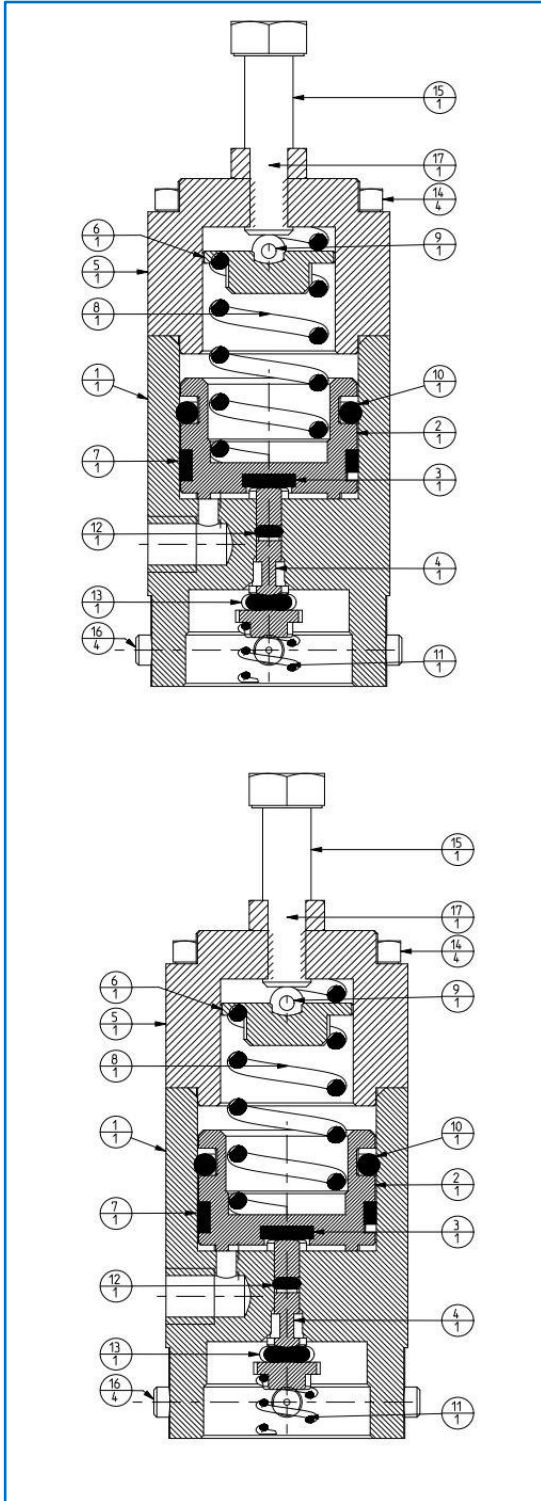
$\frac{15}{1}$
$\frac{17}{1}$
$\frac{14}{4}$
$\frac{6}{1}$
$\frac{9}{1}$
$\frac{5}{1}$
$\frac{8}{1}$
$\frac{1}{1}$
$\frac{10}{1}$
$\frac{2}{1}$
$\frac{7}{1}$
$\frac{3}{1}$
$\frac{12}{1}$
$\frac{4}{1}$
$\frac{13}{1}$
$\frac{16}{4}$
$\frac{11}{1}$

$\frac{15}{1}$
$\frac{17}{1}$
$\frac{14}{4}$
$\frac{6}{1}$
$\frac{9}{1}$
$\frac{5}{1}$
$\frac{8}{1}$
$\frac{1}{1}$
$\frac{10}{1}$
$\frac{2}{1}$
$\frac{7}{1}$
$\frac{3}{1}$
$\frac{12}{1}$
$\frac{4}{1}$
$\frac{13}{1}$
$\frac{16}{4}$
$\frac{11}{1}$